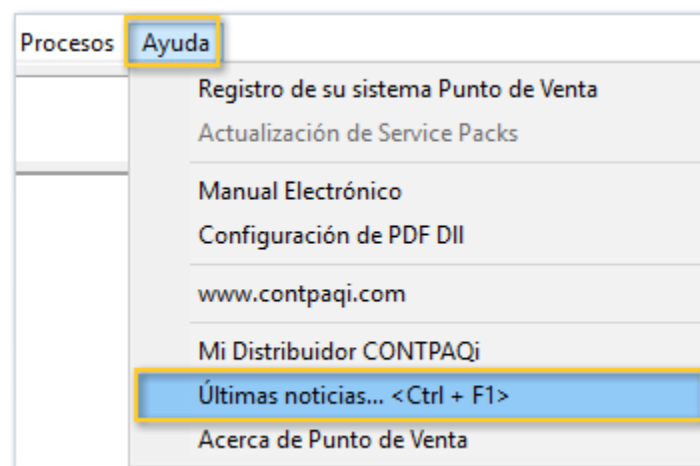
Procesos Ayuda

Registro de su sistema Punto de Venta
Actualización de Service Packs

Manual Electrónico
Configuración de PDF Dll

www.contpaqi.com

Mi Distribuidor CONTPAQi
Últimas noticias... <Ctrl + F1>
Acerca de Punto de Venta